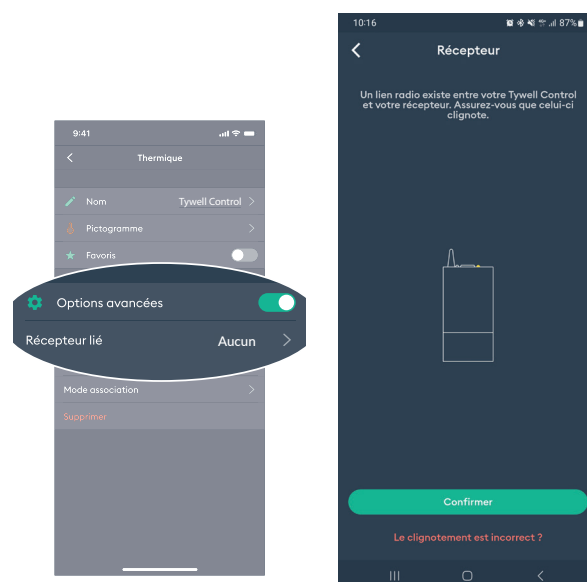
9:41

Thermique

Nom Tywell Control

Pictogramme

Favoris

Options avancées

Récepteur lié Aucun

Mode association

Supprimer

10:16 87%

Récepteur

Un lien radio existe entre votre Tywell Control et votre récepteur. Assurez-vous que celui-ci clignote.

Confirmer

Le clignotement est incorrect ?